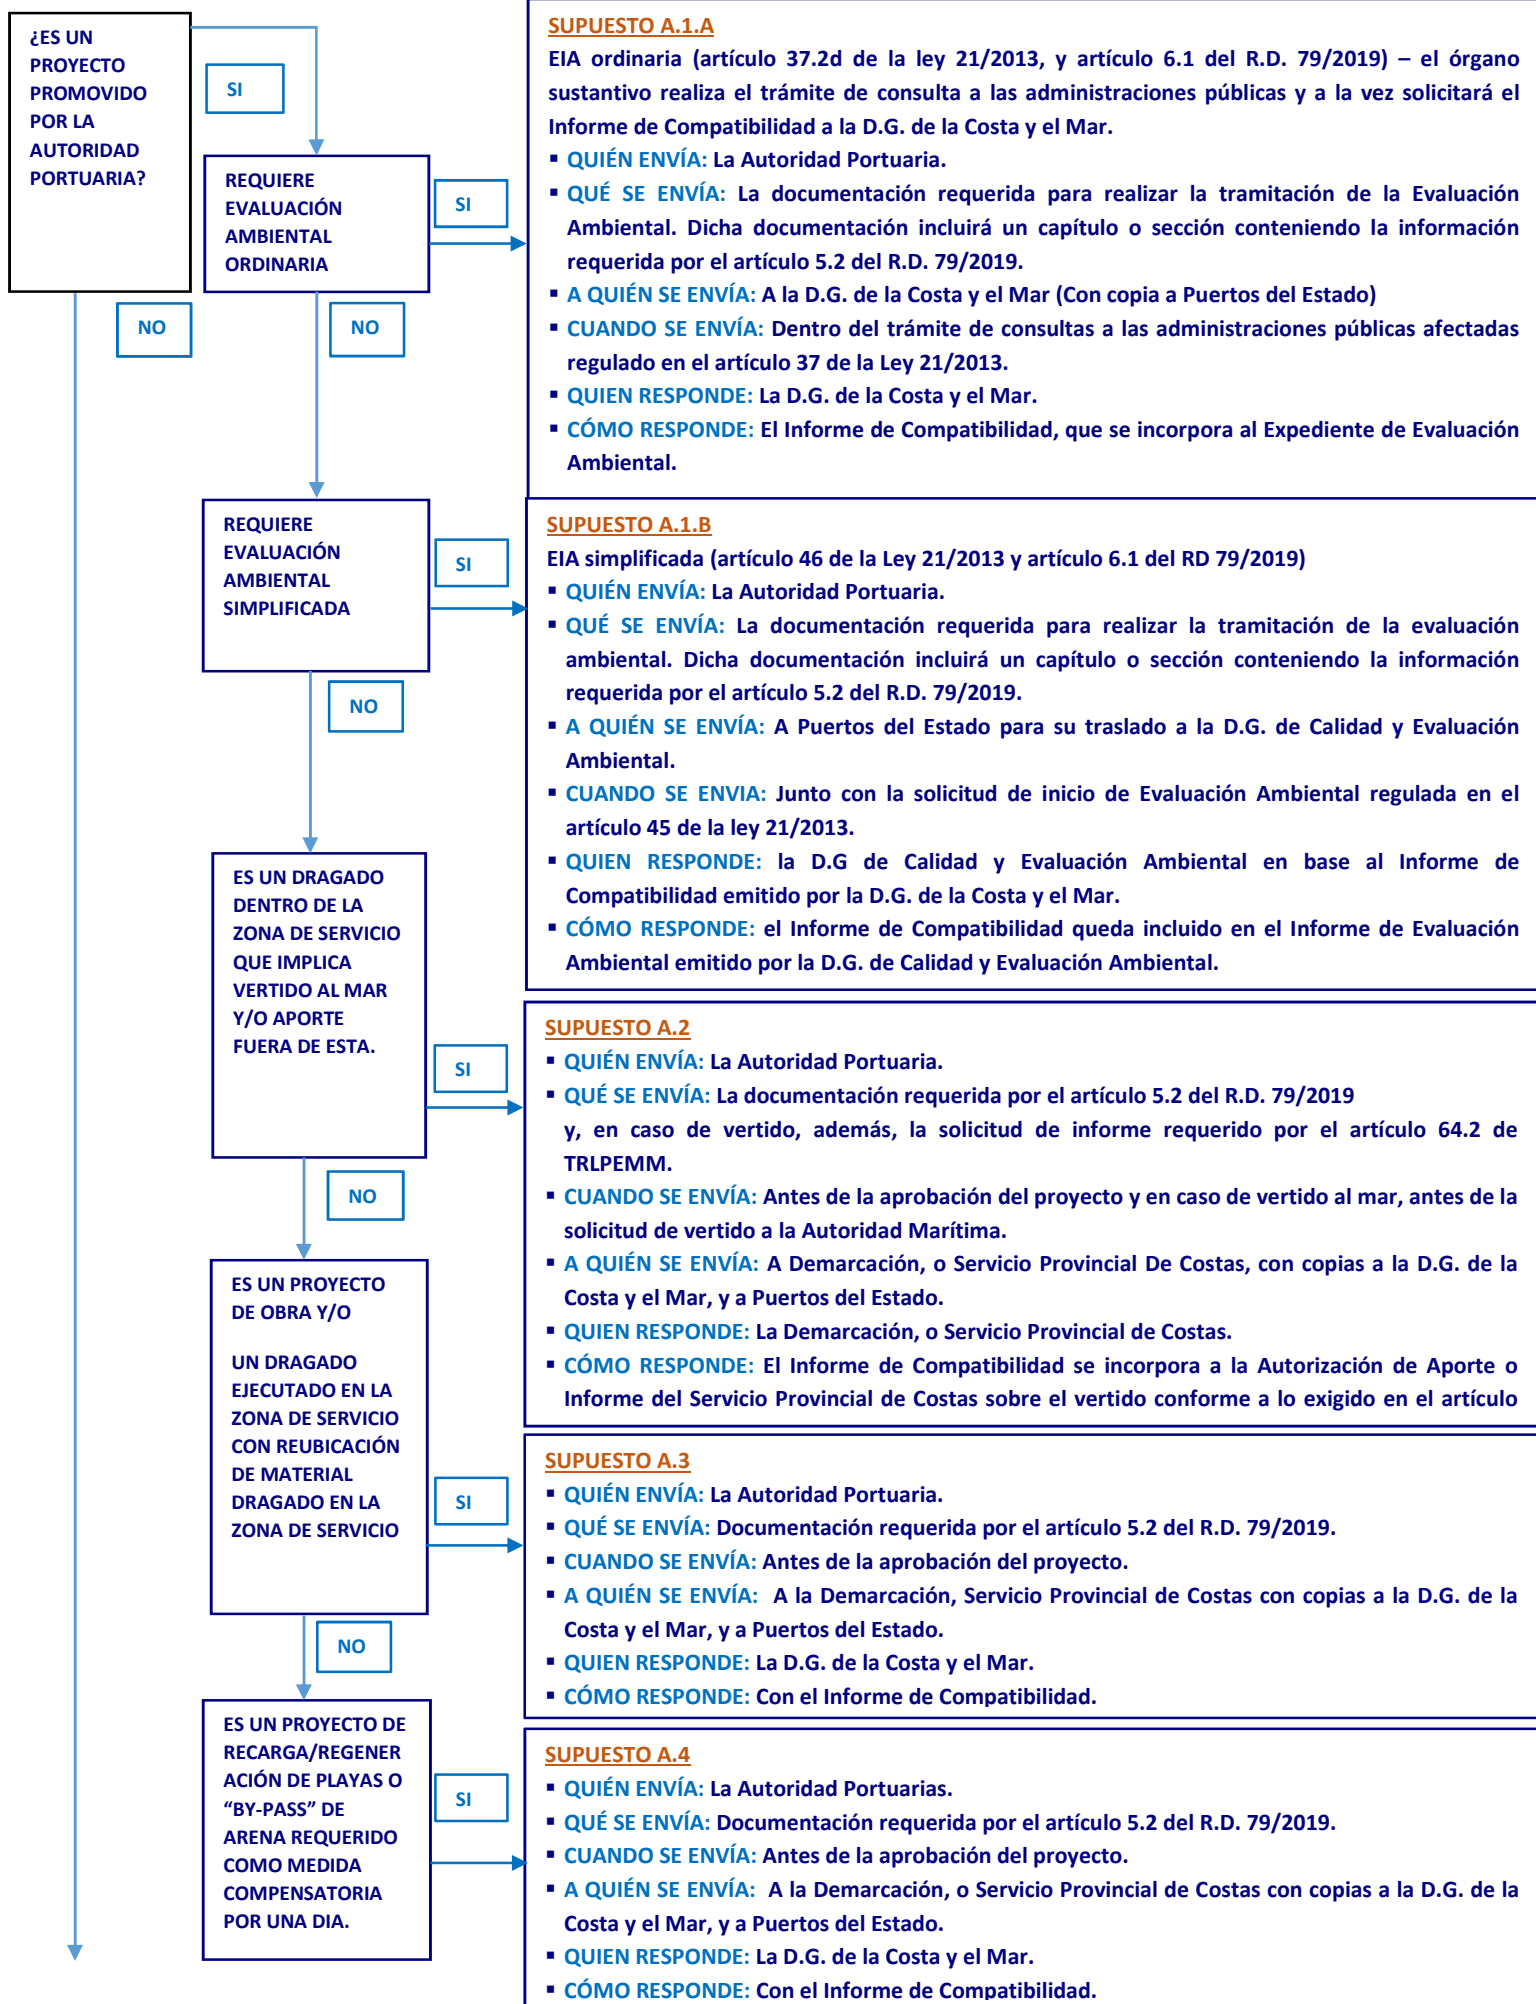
¿ES UN PROYECTO PROMOVIDO POR LA AUTORIDAD PORTUARIA?

SI

NO

REQUIERE EVALUACIÓN AMBIENTAL ORDINARIA

SI

NO

SUPUESTO A.1.A

EIA ordinaria (artículo 37.2d de la ley 21/2013, y artículo 6.1 del R.D. 79/2019) – el órgano sustantivo realiza el trámite de consulta a las administraciones públicas y a la vez solicitará el Informe de Compatibilidad a la D.G. de la Costa y el Mar.

▪ QUIÉN ENVÍA: La Autoridad Portuaria.
▪ QUÉ SE ENVÍA: La documentación requerida para realizar la tramitación de la Evaluación Ambiental. Dicha documentación incluirá un capítulo o sección conteniendo la información requerida por el artículo 5.2 del R.D. 79/2019.
▪ A QUIÉN SE ENVÍA: A la D.G. de la Costa y el Mar (Con copia a Puertos del Estado)
▪ CUANDO SE ENVÍA: Dentro del trámite de consultas a las administraciones públicas afectadas regulado en el artículo 37 de la Ley 21/2013.
▪ QUIEN RESPONDE: La D.G. de la Costa y el Mar.
▪ CÓMO RESPONDE: El Informe de Compatibilidad, que se incorpora al Expediente de Evaluación Ambiental.

REQUIERE EVALUACIÓN AMBIENTAL SIMPLIFICADA

SI

NO

SUPUESTO A.1.B

EIA simplificada (artículo 46 de la Ley 21/2013 y artículo 6.1 del RD 79/2019)

▪ QUIÉN ENVÍA: La Autoridad Portuaria.
▪ QUÉ SE ENVÍA: La documentación requerida para realizar la tramitación de la evaluación ambiental. Dicha documentación incluirá un capítulo o sección conteniendo la información requerida por el artículo 5.2 del R.D. 79/2019.
▪ A QUIÉN SE ENVÍA: A Puertos del Estado para su traslado a la D.G. de Calidad y Evaluación Ambiental.
▪ CUANDO SE ENVIA: Junto con la solicitud de inicio de Evaluación Ambiental regulada en el artículo 45 de la ley 21/2013.
▪ QUIEN RESPONDE: la D.G de Calidad y Evaluación Ambiental en base al Informe de Compatibilidad emitido por la D.G. de la Costa y el Mar.
▪ CÓMO RESPONDE: el Informe de Compatibilidad queda incluido en el Informe de Evaluación Ambiental emitido por la D.G. de Calidad y Evaluación Ambiental.

ES UN DRAGADO DENTRO DE LA ZONA DE SERVICIO QUE IMPLICA VERTIDO AL MAR Y/O APORTE FUERA DE ESTA.

SI

NO

SUPUESTO A.2

▪ QUIÉN ENVÍA: La Autoridad Portuaria.
▪ QUÉ SE ENVÍA: La documentación requerida por el artículo 5.2 del R.D. 79/2019 y, en caso de vertido, además, la solicitud de informe requerido por el artículo 64.2 de TRLPEMM.
▪ CUANDO SE ENVÍA: Antes de la aprobación del proyecto y en caso de vertido al mar, antes de la solicitud de vertido a la Autoridad Marítima.
▪ A QUIÉN SE ENVÍA: A Demarcación, o Servicio Provincial De Costas, con copias a la D.G. de la Costa y el Mar, y a Puertos del Estado.
▪ QUIEN RESPONDE: La Demarcación, o Servicio Provincial de Costas.
▪ CÓMO RESPONDE: El Informe de Compatibilidad se incorpora a la Autorización de Aporte o Informe del Servicio Provincial de Costas sobre el vertido conforme a lo exigido en el artículo

ES UN PROYECTO DE OBRA Y/O

UN DRAGADO EJECUTADO EN LA ZONA DE SERVICIO CON REUBICACIÓN DE MATERIAL DRAGADO EN LA ZONA DE SERVICIO

SI

NO

SUPUESTO A.3

▪ QUIÉN ENVÍA: La Autoridad Portuaria.
▪ QUÉ SE ENVÍA: Documentación requerida por el artículo 5.2 del R.D. 79/2019.
▪ CUANDO SE ENVÍA: Antes de la aprobación del proyecto.
▪ A QUIÉN SE ENVÍA: A la Demarcación, Servicio Provincial de Costas con copias a la D.G. de la Costa y el Mar, y a Puertos del Estado.
▪ QUIEN RESPONDE: La D.G. de la Costa y el Mar.
▪ CÓMO RESPONDE: Con el Informe de Compatibilidad.

ES UN PROYECTO DE RECARGA/REGENERACIÓN DE PLAYAS O "BY-PASS" DE ARENA REQUERIDO COMO MEDIDA COMPENSATORIA POR UNA DIA.

SI

SUPUESTO A.4

▪ QUIÉN ENVÍA: La Autoridad Portuarias.
▪ QUÉ SE ENVÍA: Documentación requerida por el artículo 5.2 del R.D. 79/2019.
▪ CUANDO SE ENVÍA: Antes de la aprobación del proyecto.
▪ A QUIÉN SE ENVÍA: A la Demarcación, o Servicio Provincial de Costas con copias a la D.G. de la Costa y el Mar, y a Puertos del Estado.
▪ QUIEN RESPONDE: La D.G. de la Costa y el Mar.
▪ CÓMO RESPONDE: Con el Informe de Compatibilidad.